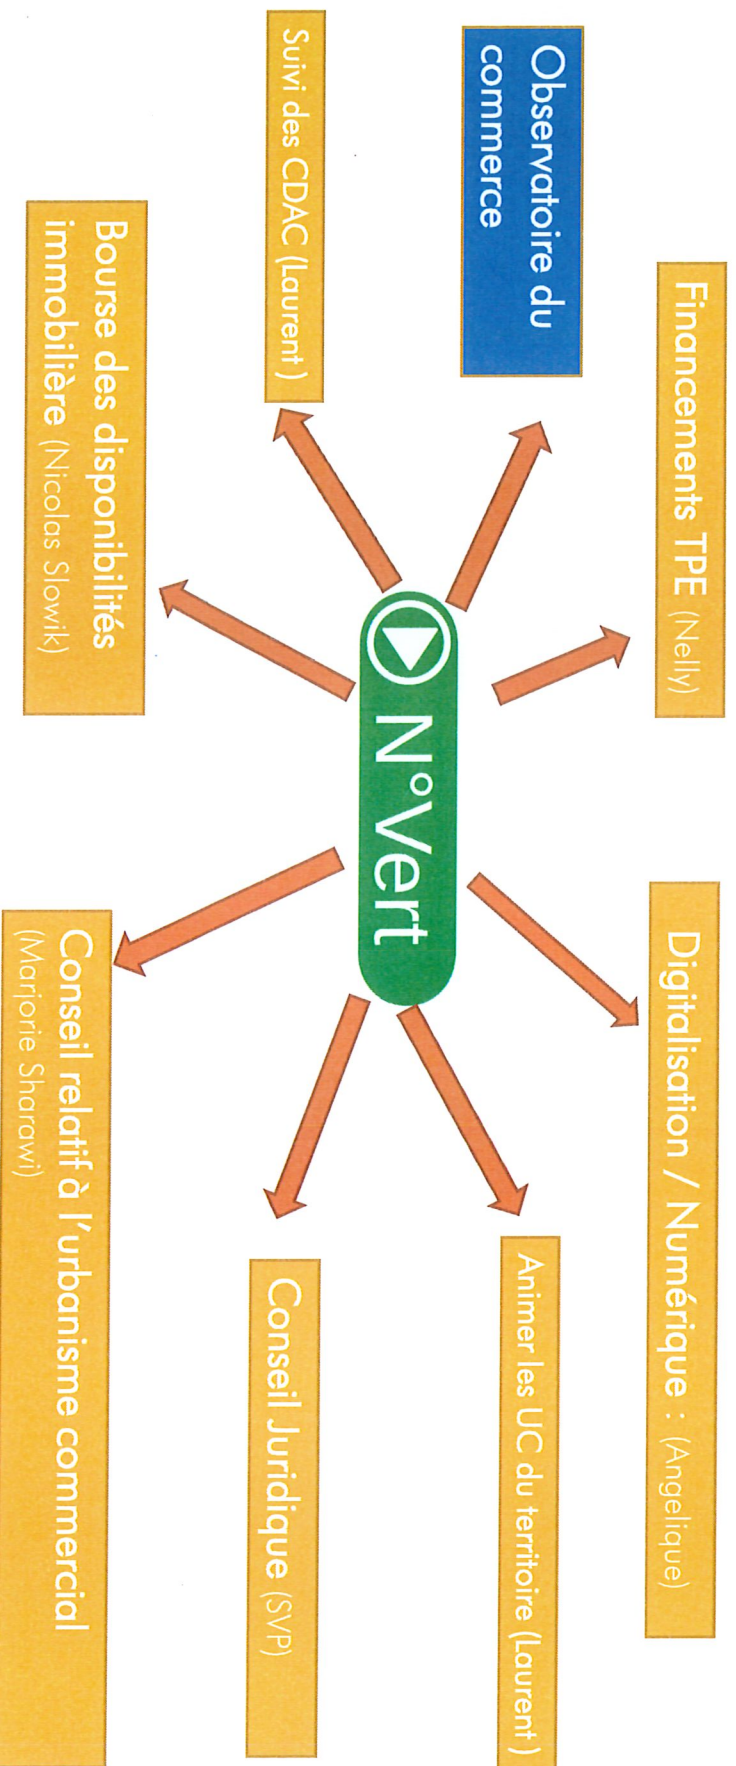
N°Vert

Financements TPE (Nelly)

Observatoire du commerce

Suivi des CDAC (Laurent )

Bourse des disponibilités immobilière (Nicolas Slowik)

Digitalisation / Numérique : (Angelique)

Animer les UC du territoire (Laurent )

Conseil Juridique (SVP)

Conseil relatif à l'urbanisme commercial (Marjorie Sharawi)